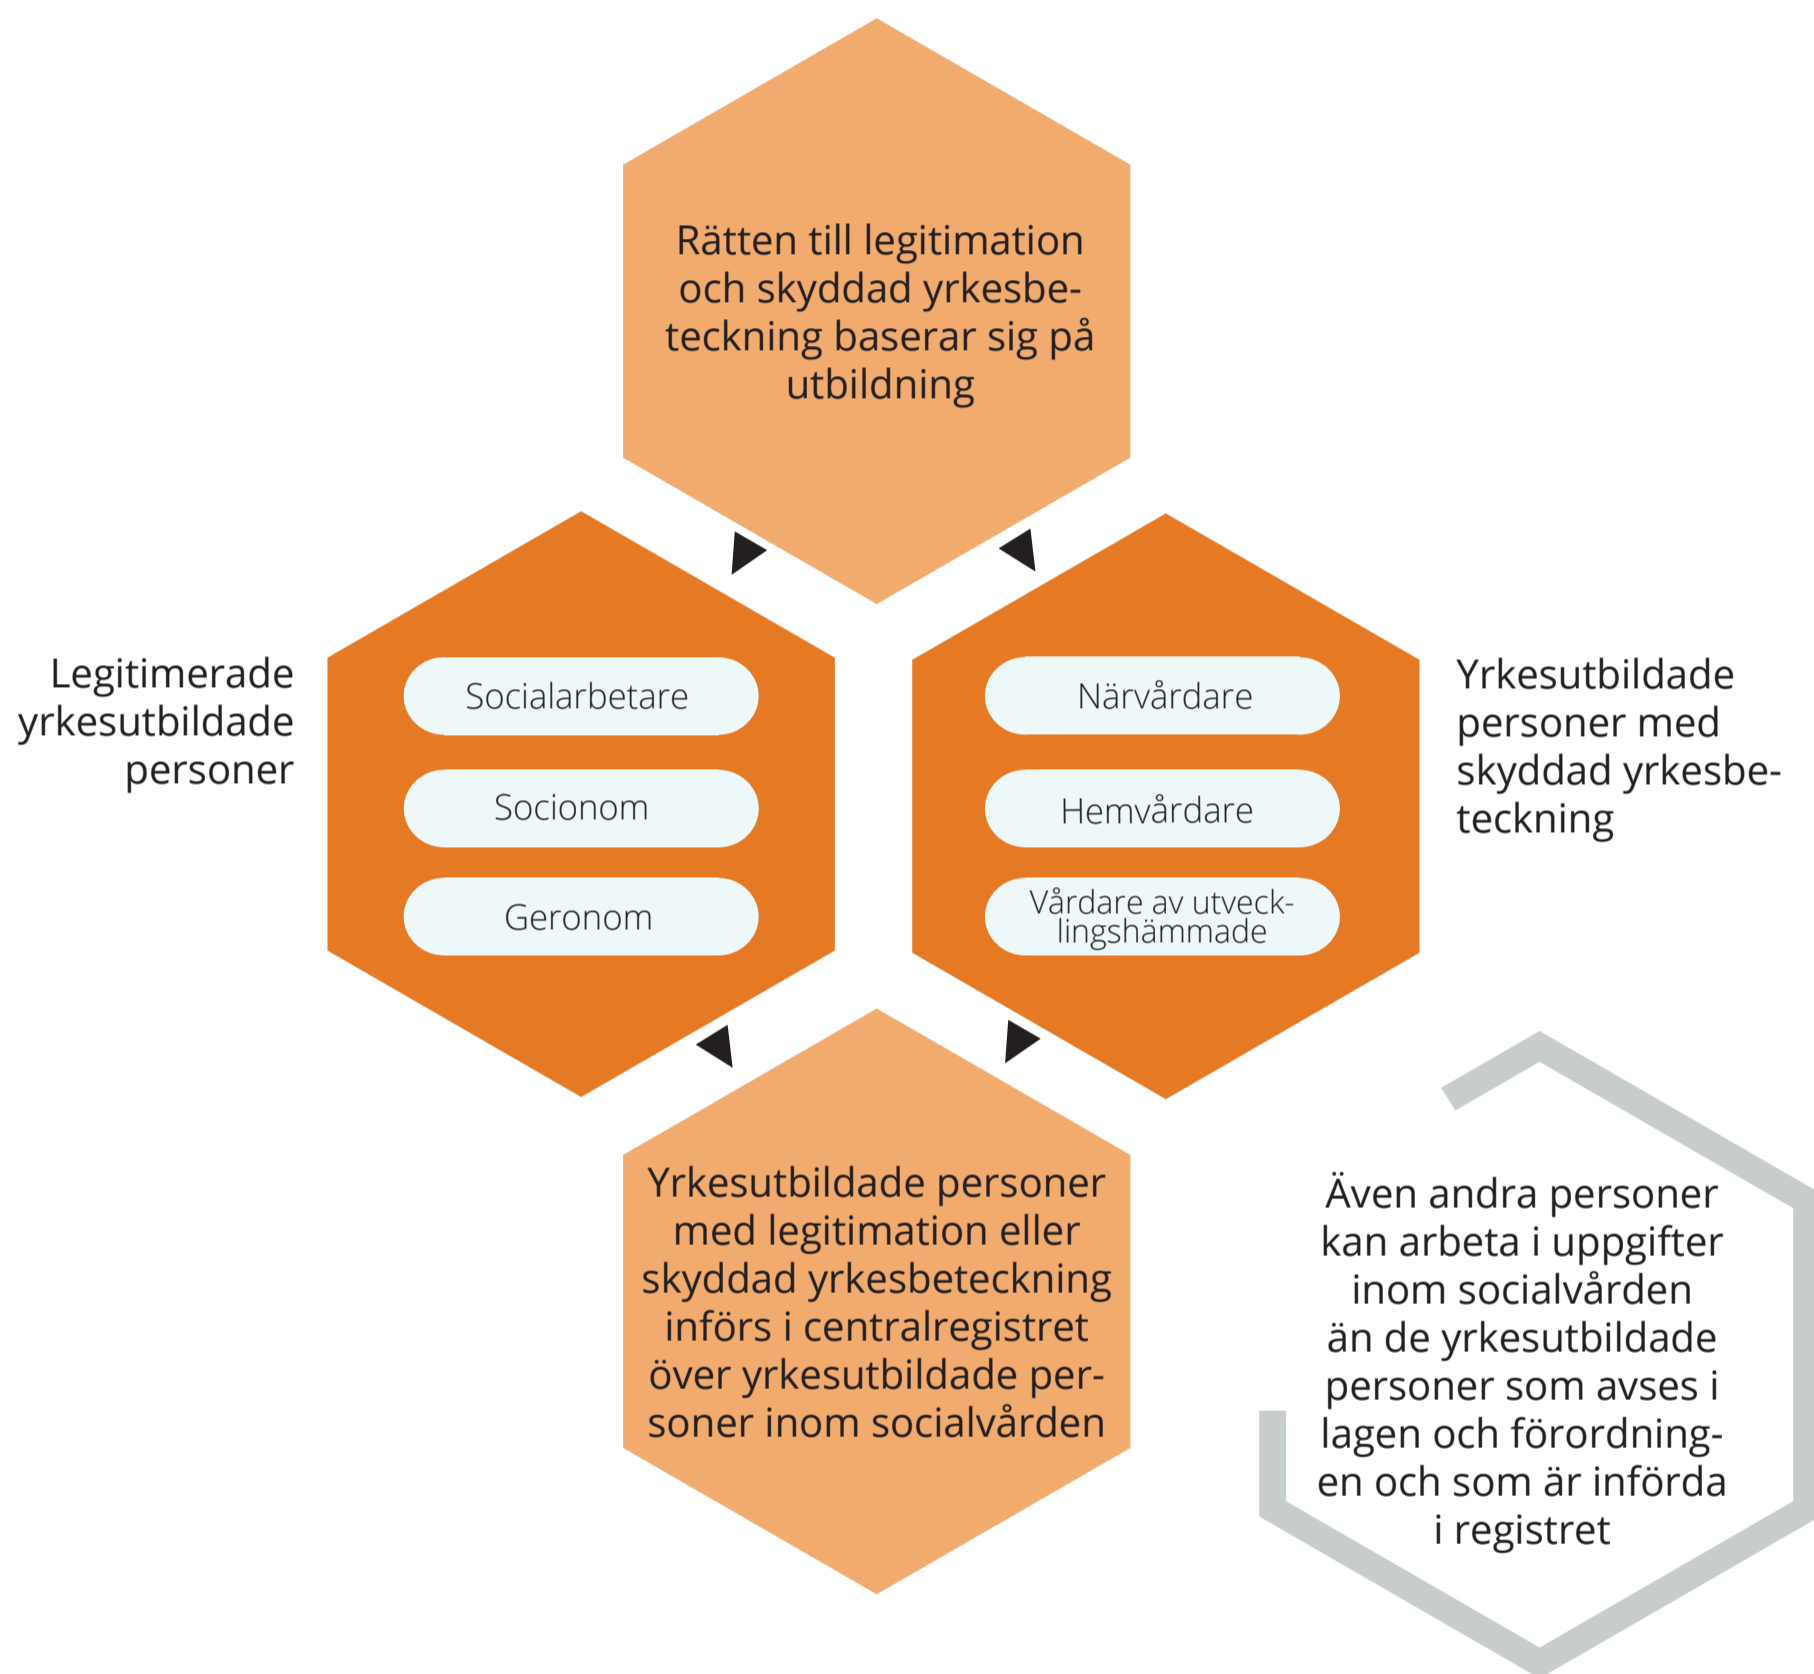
Rätten till legitimation och skyddad yrkesbeteckning baserar sig på utbildning

Legitimerade yrkesutbildade personer

Socialarbetare

Socionom

Geronom

Närvårdare

Hemvårdare

Vårdare av utvecklingshämmade

Yrkesutbildade personer med skyddad yrkesbeteckning

Yrkesutbildade personer med legitimation eller skyddad yrkesbeteckning införs i centralregistret över yrkesutbildade personer inom socialvården

Även andra personer kan arbeta i uppgifter inom socialvården än de yrkesutbildade personer som avses i lagen och förordningen och som är införda i registret